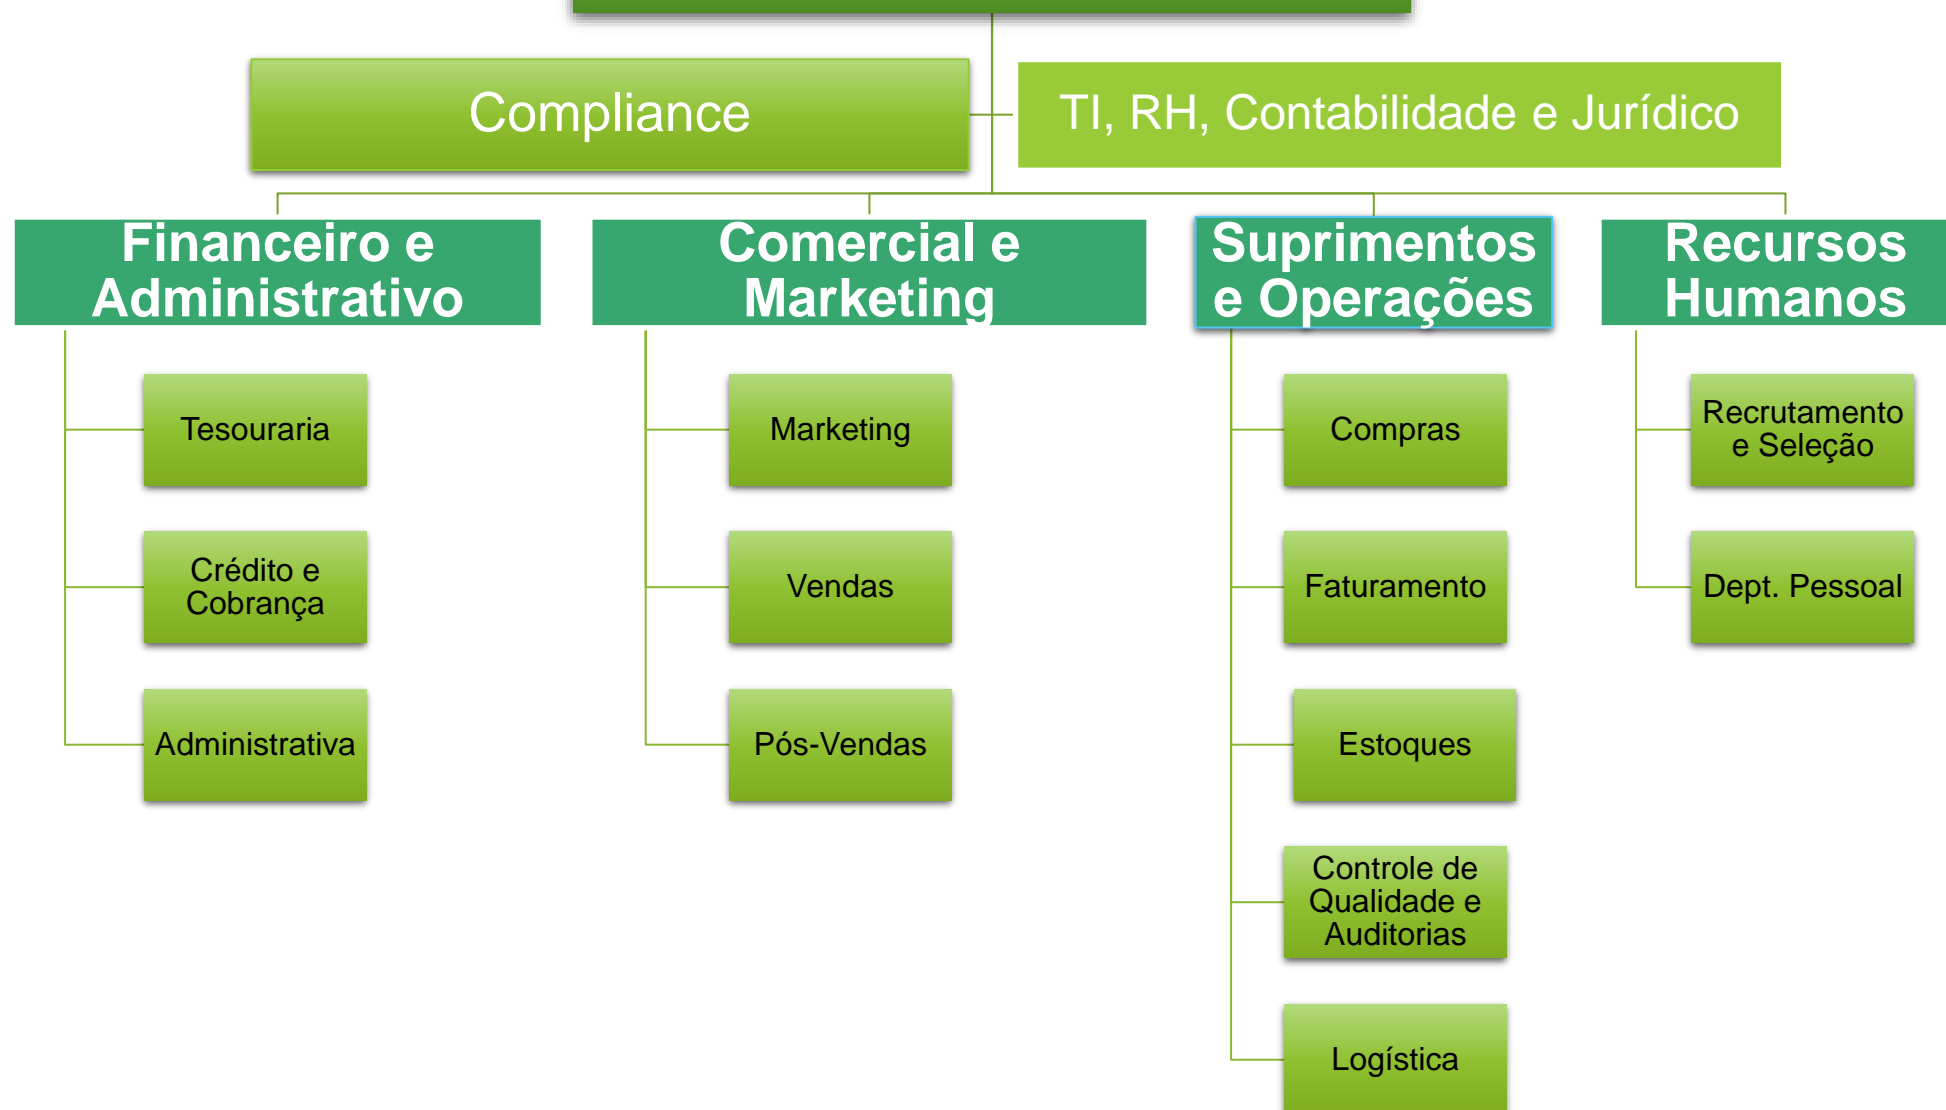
Compliance

TI, RH, Contabilidade e Jurídico

Financeiro e Administrativo

Tesouraria

Crédito e Cobrança

Administrativa

Comercial e Marketing

Marketing

Vendas

Pós-Vendas

Suprimentos e Operações

Compras

Faturamento

Estoques

Controle de Qualidade e Auditorias

Logística

Recursos Humanos

Recrutamento e Seleção

Dept. Pessoal